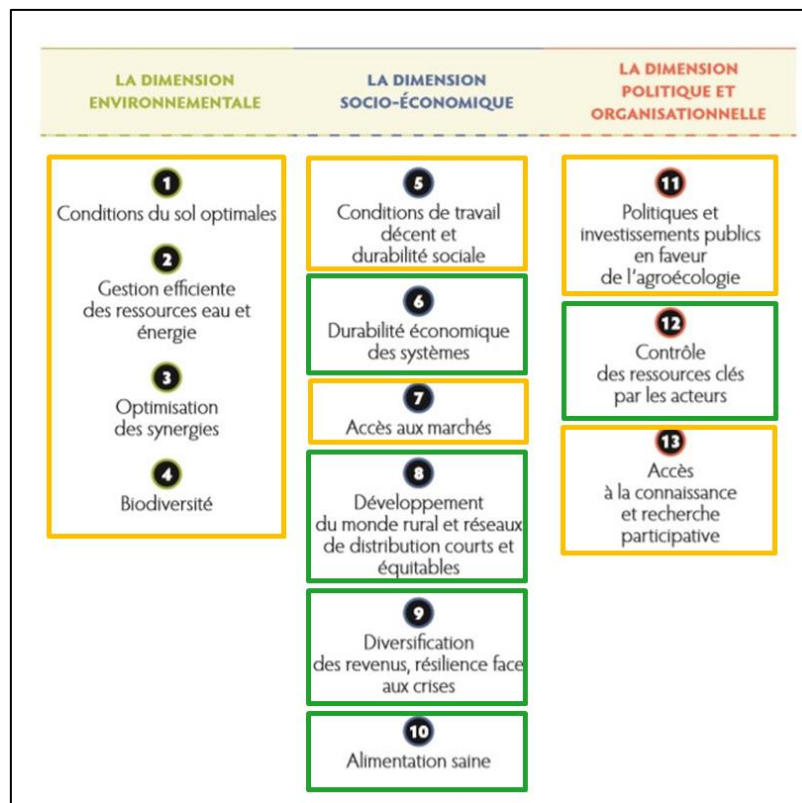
LA DIMENSION ENVIRONNEMENTALE

1
Conditions du sol optimales

2
Gestion efficiente des ressources eau et énergie

3
Optimisation des synergies

4
Biodiversité

LA DIMENSION SOCIO-ÉCONOMIQUE

5
Conditions de travail décent et durabilité sociale

6
Durabilité économique des systèmes

7
Accès aux marchés

8
Développement du monde rural et réseaux de distribution courts et équitables

9
Diversification des revenus, résilience face aux crises

10
Alimentation saine

LA DIMENSION POLITIQUE ET ORGANISATIONNELLE

11
Politiques et investissements publics en faveur de l'agroécologie

12
Contrôle des ressources clés par les acteurs

13
Accès à la connaissance et recherche participative